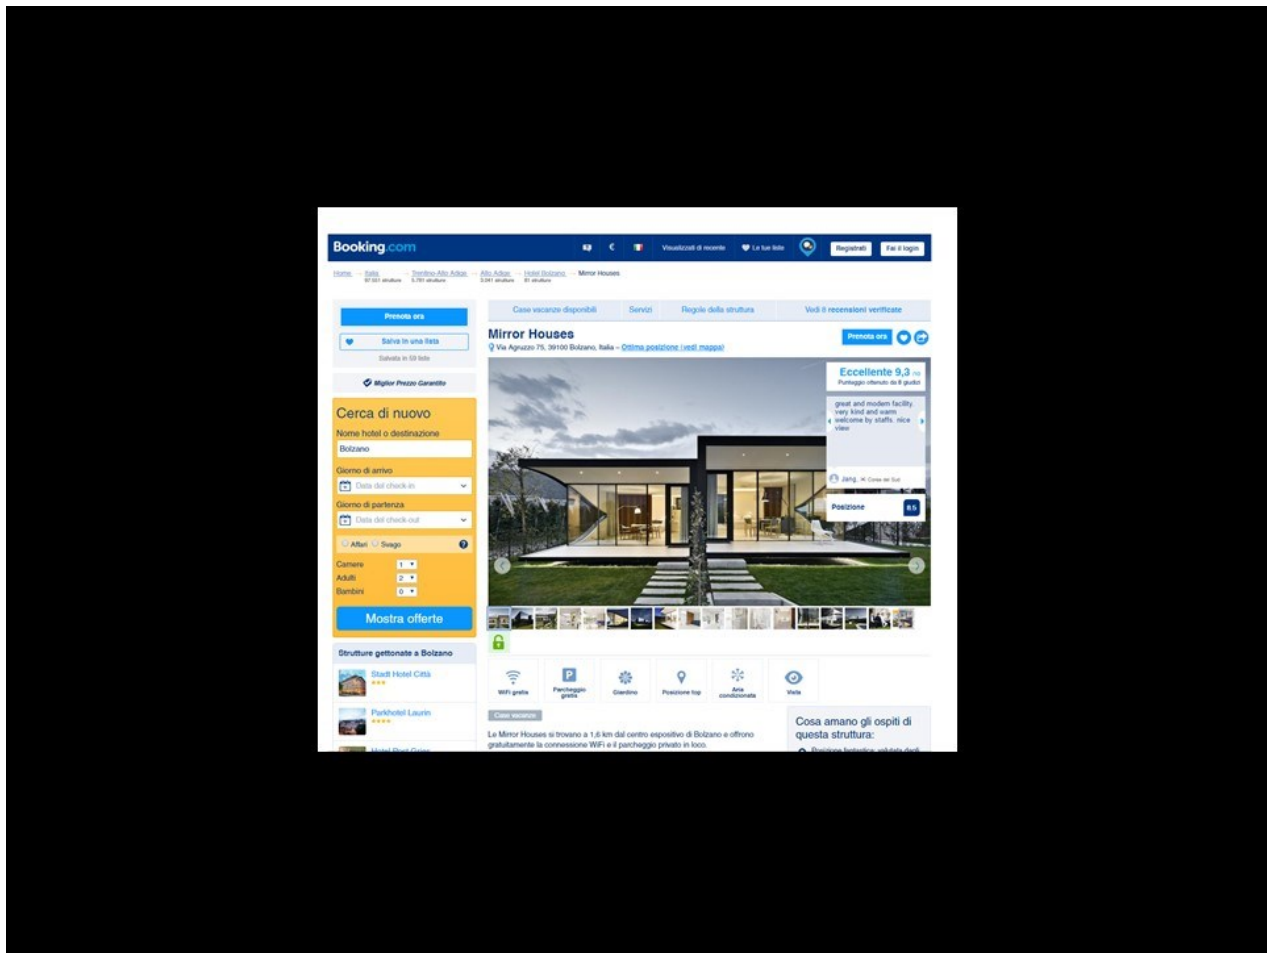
Booking.com

Visualizzati di recente | Le tue liste | Registrati | Fai il login

Home → Italia → Trentino-Alto Adige → Alto Adige → Hotel Bolzano → Mirror Houses

Prenota ora

Salva in una lista

Salvata in 59 liste

Miglior Prezzo Garantito

Cerca di nuovo

Nome hotel o destinazione

Bolzano

Giorno di arrivo

Data del check-in

Giorno di partenza

Data del check-out

Affari Svago

Camere 1

Adulti 2

Bambini 0

Mostra offerte

Strutture gettonate a Bolzano

Stadt Hotel Città

Parkhotel Laurin

Case vacanze disponibili | Servizi | Regole della struttura | Vedi il recensioni verificate

Mirror Houses

Via Agruzzo 75, 39100 Bolzano, Italia – Ottima posizione (vedi mappa)

Prenota ora

Eccellente 9,3

great and modern facility, very kind and warm welcome by staffs. nice view

Jang,

Posizione 9,5

WiFi gratis | Parcheggio gratis | Giardino | Posizione top | Aria condizionata | Vista

Case vacanze

Le Mirror Houses si trovano a 1,6 km dal centro espositivo di Bolzano e offrono gratuitamente la connessione WiFi e il parcheggio privato in loco.

Cosa amano gli ospiti di questa struttura: